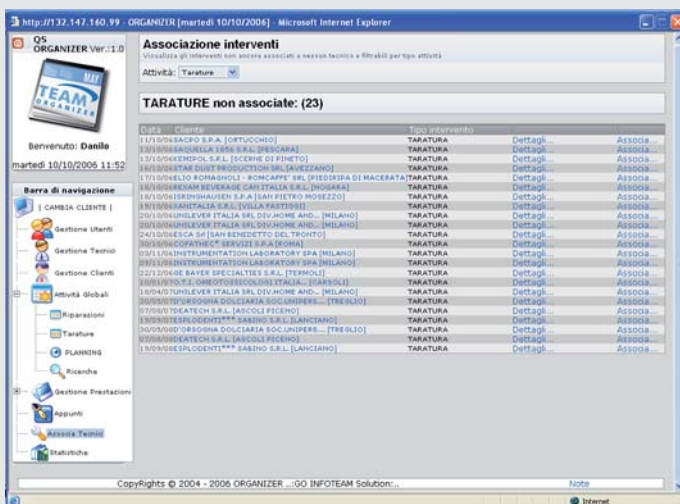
http://132.147.160.99 - ORGANIZER [martedì 10/10/2006] - Microsoft Internet Explorer

QS ORGANIZER Ver.:1.0

TEAM ORGANIZER

Benvenuto: Danilo

martedì 10/10/2006 11:52

Barra di navigazione

[ CAMBIA CLIENTE ]

Gestione Utenti

Gestione Tecnici

Gestione Clienti

Attività Globali

Riparazioni

Tarature

PLANNING

Ricerche

Gestione Prestazioni

Appunti

Associa Tecnici

Statistiche

Associazione interventi

Visualizza gli interventi non ancora associati a nessun tecnico e filtrabili per tipo attività

Attività: Tarature

TARATURE non associate: (23)

| Data | Cliente | Tipo intervento | | |
|---|---|---|---|---|
| 11/10/06 | ACPO S.P.A. [ORTUCCHIO] | TARATURA | Dettagli... | Associa... |
| 13/10/06 | AQUILLA 1856 S.R.L. [PESCARA] | TARATURA | Dettagli... | Associa... |
| 13/10/06 | XEMIPOL S.R.L. [SCERNE DI PINETO] | TARATURA | Dettagli... | Associa... |
| 16/10/06 | STAR DUST PRODUCTION SRL [AVEZZANO] | TARATURA | Dettagli... | Associa... |
| 17/10/06 | ELIO ROMAGNOLI - ROMCAFFE' SRL [PIEDIRIPA DI MACERATA] | TARATURA | Dettagli... | Associa... |
| 18/10/06 | REXAM BEVERAGE CAN ITALIA S.R.L. [NOGARA] | TARATURA | Dettagli... | Associa... |
| 18/10/06 | SRINGHAUSEN S.P.A [SAN PIETRO MOGEZZO] | TARATURA | Dettagli... | Associa... |
| 19/10/06 | SANITALIA S.R.L. [VILLA PASTIGGI] | TARATURA | Dettagli... | Associa... |
| 20/10/06 | UNILEVER ITALIA SRL DIV.HOME AND... [MILANO] | TARATURA | Dettagli... | Associa... |
| 20/10/06 | UNILEVER ITALIA SRL DIV.HOME AND... [MILANO] | TARATURA | Dettagli... | Associa... |
| 24/10/06 | ESCA Srl [SAN BENEDETTO DEL TRONTO] | TARATURA | Dettagli... | Associa... |
| 30/10/06 | COFATHEC* SERVIZI S.P.A [ROMA] | TARATURA | Dettagli... | Associa... |
| 03/11/06 | INSTRUMENTATION LABORATORY SPA [MILANO] | TARATURA | Dettagli... | Associa... |
| 09/11/06 | INSTRUMENTATION LABORATORY SPA [MILANO] | TARATURA | Dettagli... | Associa... |
| 22/12/06 | GE BAYER SPECIALTIES S.R.L. [TERMOLI] | TARATURA | Dettagli... | Associa... |
| 10/01/07 | O.T.I. OMEOTOSSICOLOGI ITALIA... [CARSOLI] | TARATURA | Dettagli... | Associa... |
| 16/04/07 | UNILEVER ITALIA SRL DIV.HOME AND... [MILANO] | TARATURA | Dettagli... | Associa... |
| 20/05/07 | D'ORSOGNA DOLCIARIA SOC.UNIPERS... [TREGLIO] | TARATURA | Dettagli... | Associa... |
| 07/08/07 | DEATECH S.R.L. [ASCOLI PICENO] | TARATURA | Dettagli... | Associa... |
| 19/09/07 | ESPLODENTI*** SABINO S.R.L. [LANCIANO] | TARATURA | Dettagli... | Associa... |
| 30/05/08 | D'ORSOGNA DOLCIARIA SOC.UNIPERS... [TREGLIO] | TARATURA | Dettagli... | Associa... |
| 07/08/08 | DEATECH S.R.L. [ASCOLI PICENO] | TARATURA | Dettagli... | Associa... |
| 19/09/08 | ESPLODENTI*** SABINO S.R.L. [LANCIANO] | TARATURA | Dettagli... | Associa... |

CopyRights © 2004 - 2006 ORGANIZER ...:GO INFOTEAM Solution:...

Note

Internet